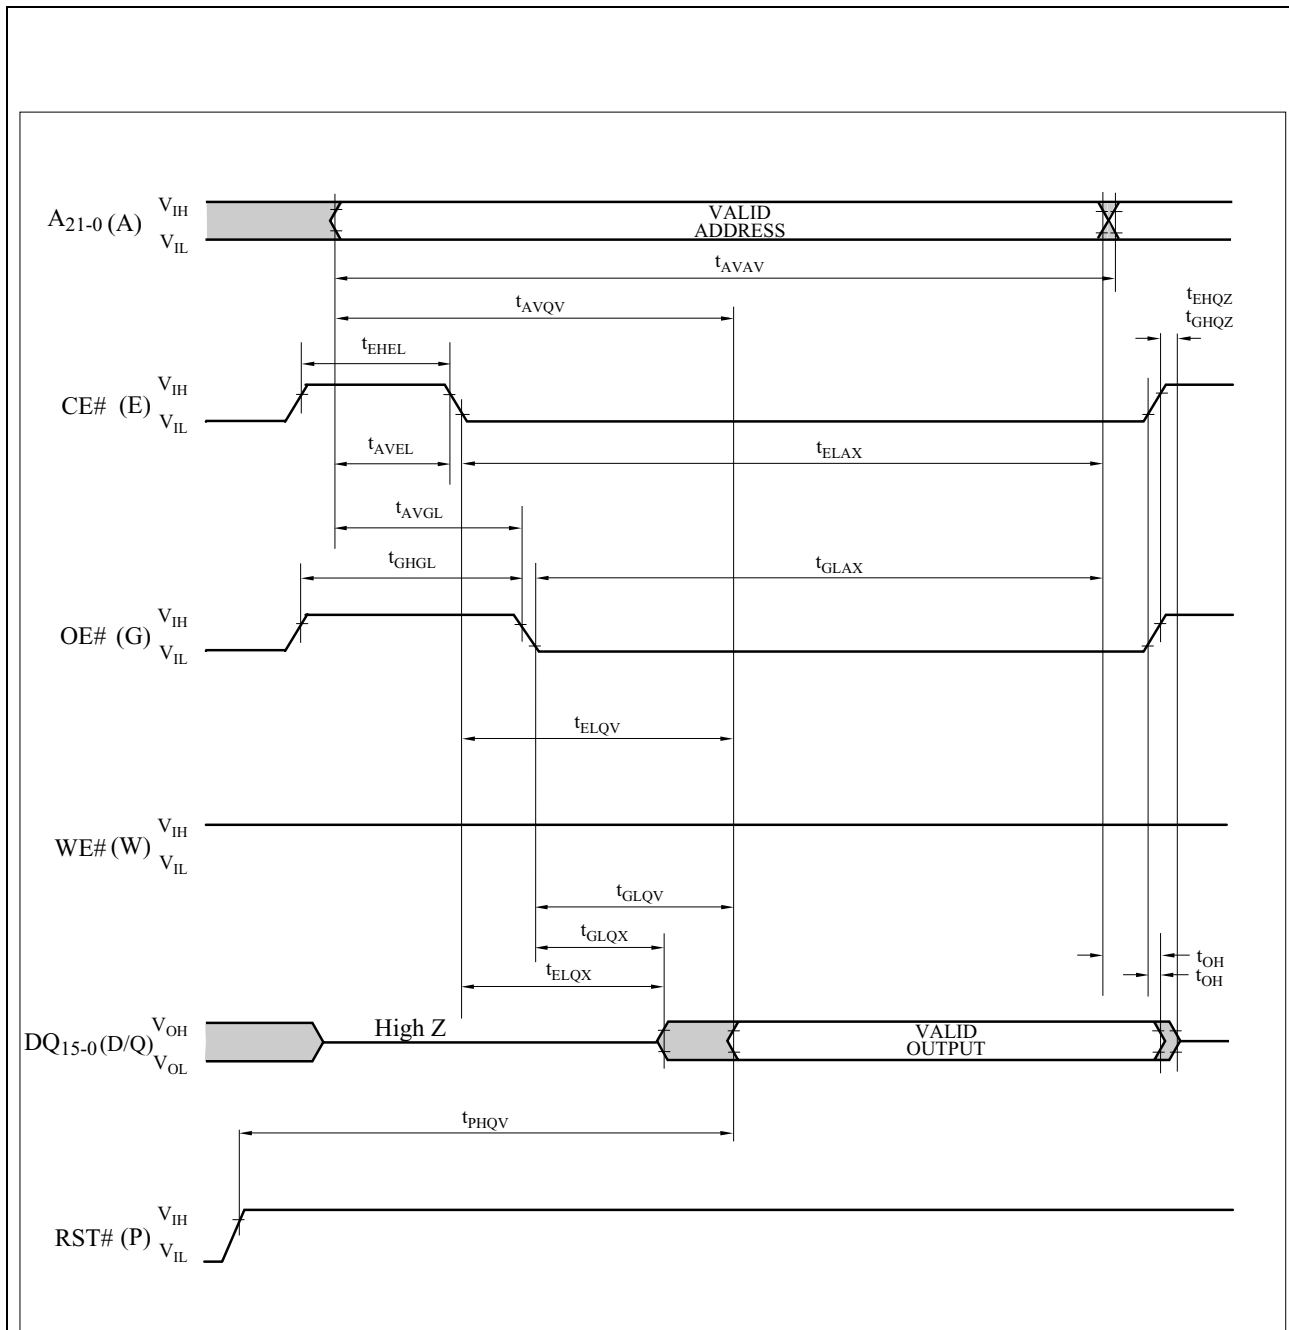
$A_{21-0}$ (A) $V_{IH}$ $V_{IL}$

VALID ADDRESS

$t_{AVAV}$

$t_{AVQV}$

$t_{EHQZ}$
$t_{GHQZ}$

$t_{EHEL}$

CE# (E) $V_{IH}$ $V_{IL}$

$t_{AVEL}$

$t_{ELAX}$

$t_{AVGL}$

$t_{GHGL}$

$t_{GLAX}$

OE# (G) $V_{IH}$ $V_{IL}$

$t_{ELQV}$

WE# (W) $V_{IH}$ $V_{IL}$

$t_{GLQV}$

$t_{GLQX}$

$t_{ELQX}$

$t_{OH}$
$t_{OH}$

$DQ_{15-0}$(D/Q) $V_{OH}$ $V_{OL}$

High Z

VALID OUTPUT

$t_{PHQV}$

RST# (P) $V_{IH}$ $V_{IL}$